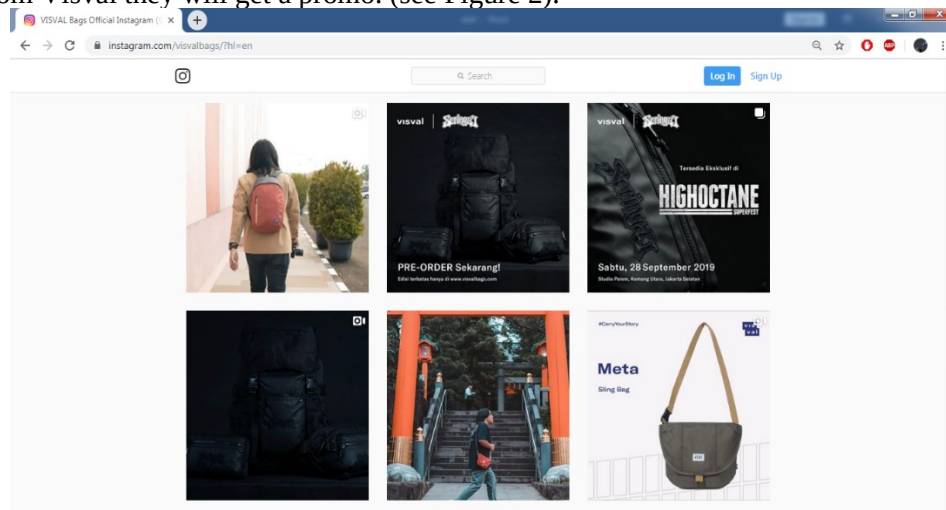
om Visval they will get a promo. (see Figure 2).

VISVAL Bags Official Instagram (

instagram.com/visvalbags/?hl=en

Search

Log In Sign Up

visval Seringai

PRE-ORDER Sekarang!

Edisi terbatas hanya di www.visvalbags.com

visval Seringai

Tersedia Eksklusif di

HIGHOCTANE

SUPERFEST

Sabtu, 28 September 2019

Studio Pesona, Kemang Utara, Jakarta Selatan

#CarryYourStory

vis val

Meta

Sling Bag